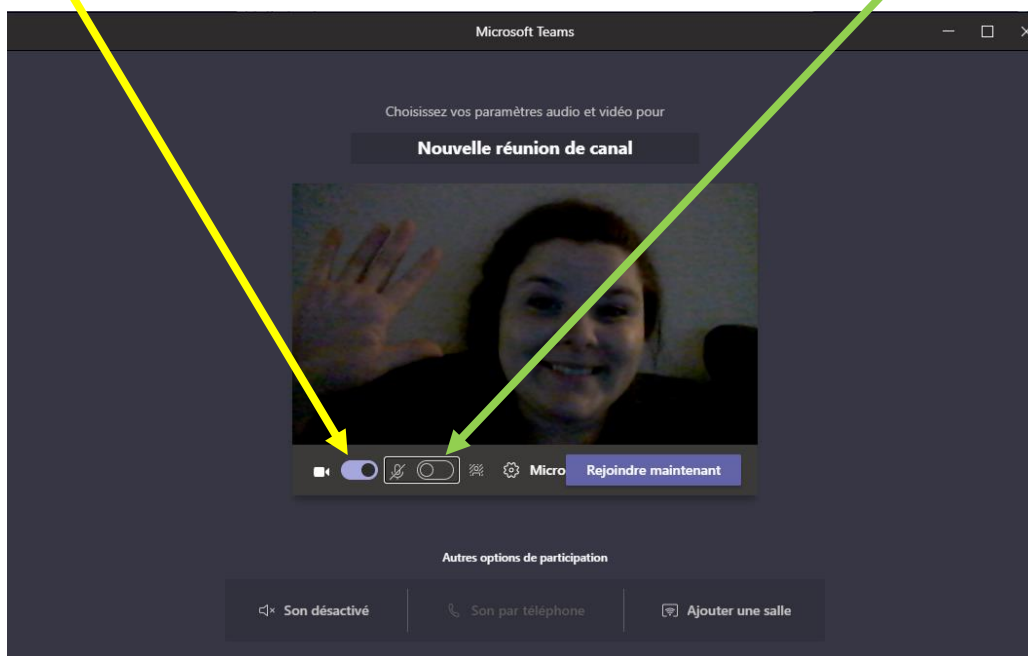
Microsoft Teams

Choisissez vos paramètres audio et vidéo pour

Nouvelle réunion de canal

Micro

Rejoindre maintenant

Autres options de participation

Son désactivé

Son par téléphone

Ajouter une salle